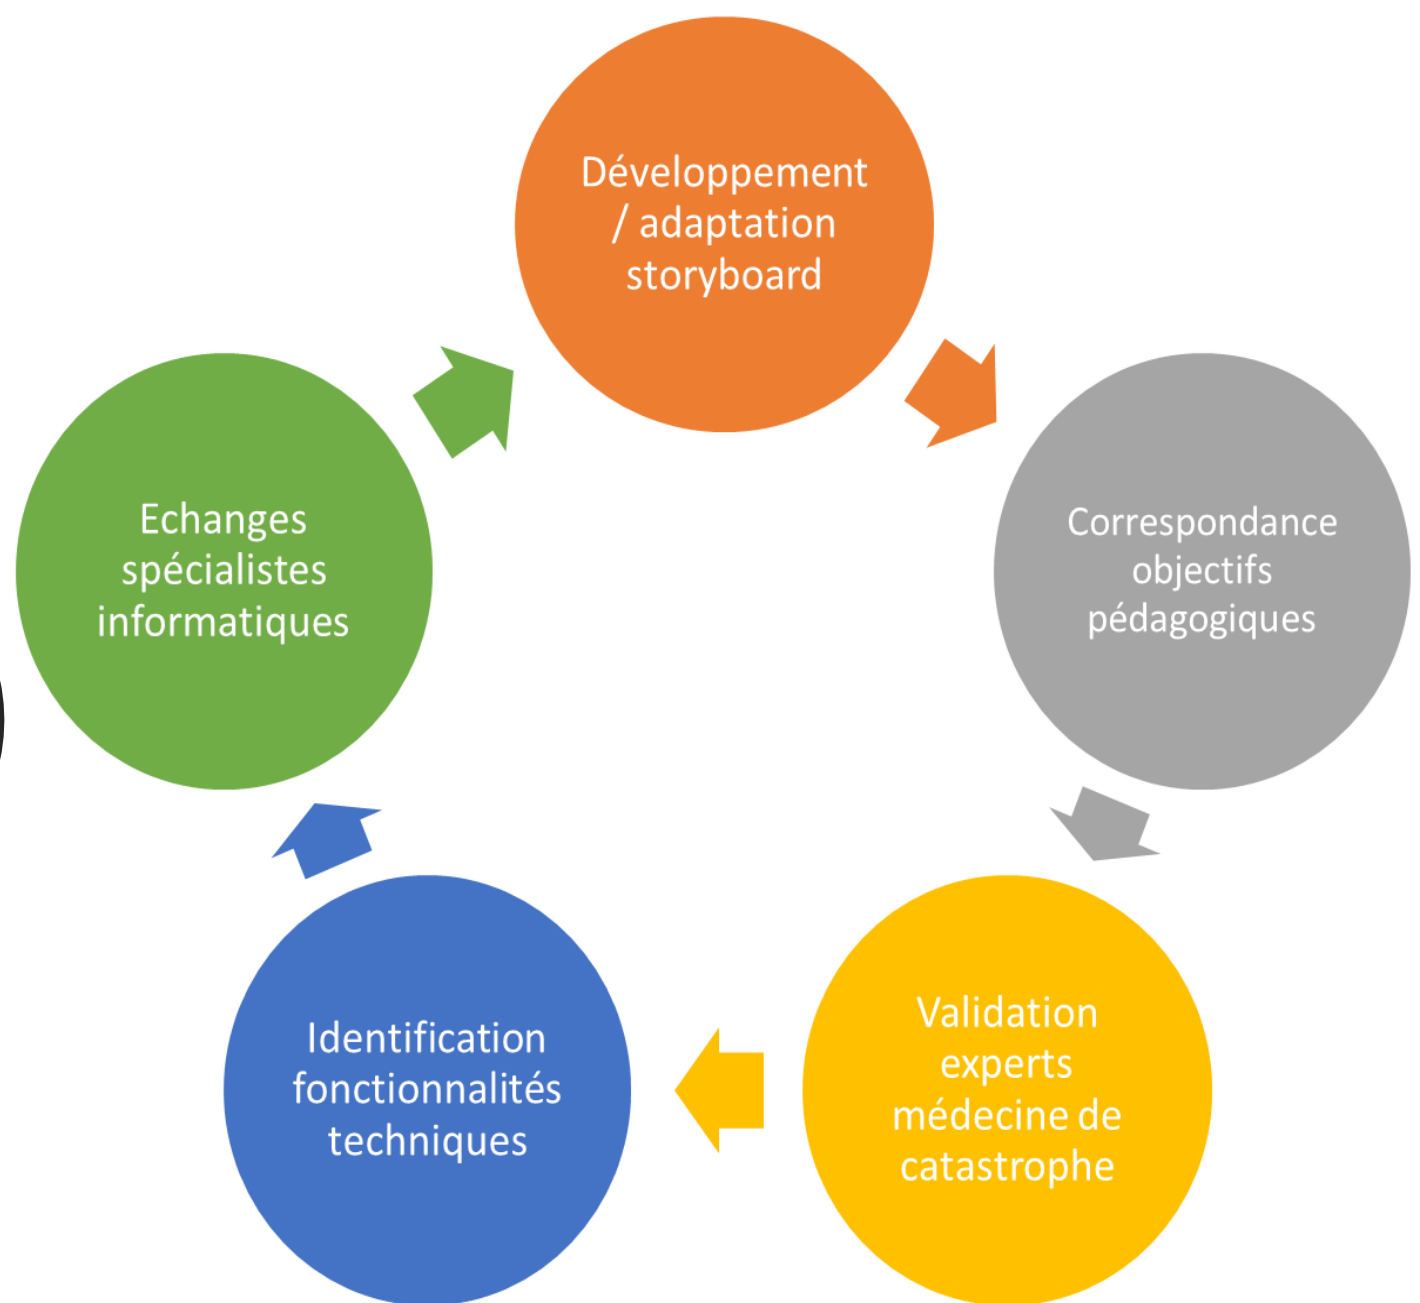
Développement / adaptation storyboard

Correspondance objectifs pédagogiques

Validation experts médecine de catastrophe

Identification fonctionnalités techniques

Echanges spécialistes informatiques